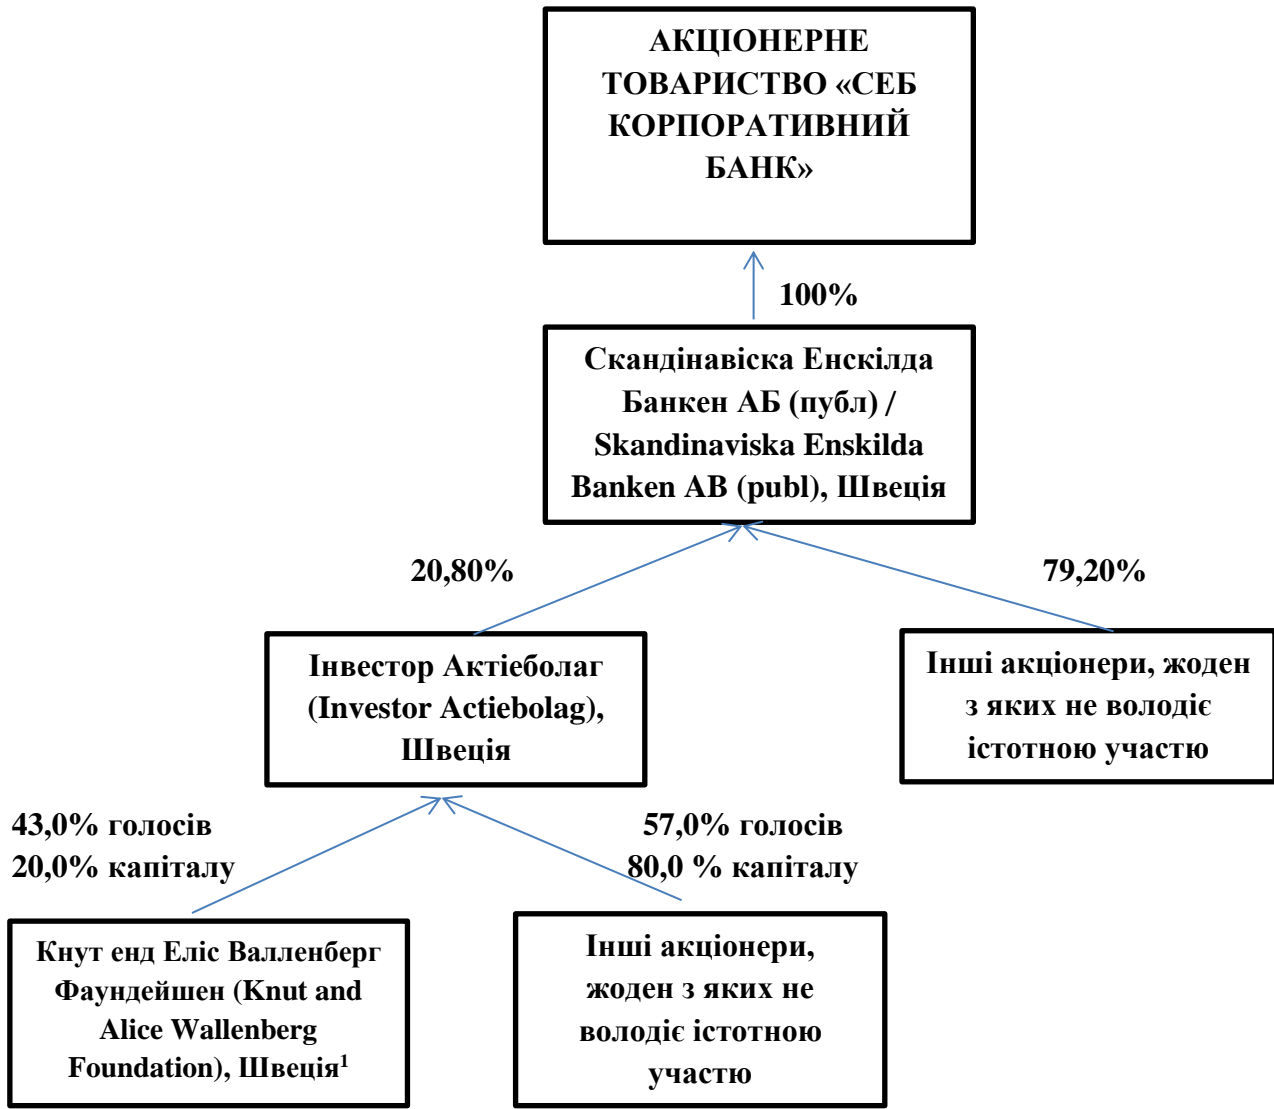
АКЦІОНЕРНЕ ТОВАРИСТВО «СЕБ КОРПОРАТИВНИЙ БАНК»

100%

Скандінавіска Енскілда Банкен АБ (публ) / Skandinaviska Enskilda Banken AB (publ), Швеція

20,80%

79,20%

Інвестор Актіеболаг (Investor Actiebolag), Швеція

Інші акціонери, жоден з яких не володіє істотною участю

43,0% голосів
20,0% капіталу

57,0% голосів
80,0 % капіталу

Кнут енд Еліс Валленберг Фаундейшен (Knut and Alice Wallenberg Foundation), Швеція$^1$

Інші акціонери, жоден з яких не володіє істотною участю